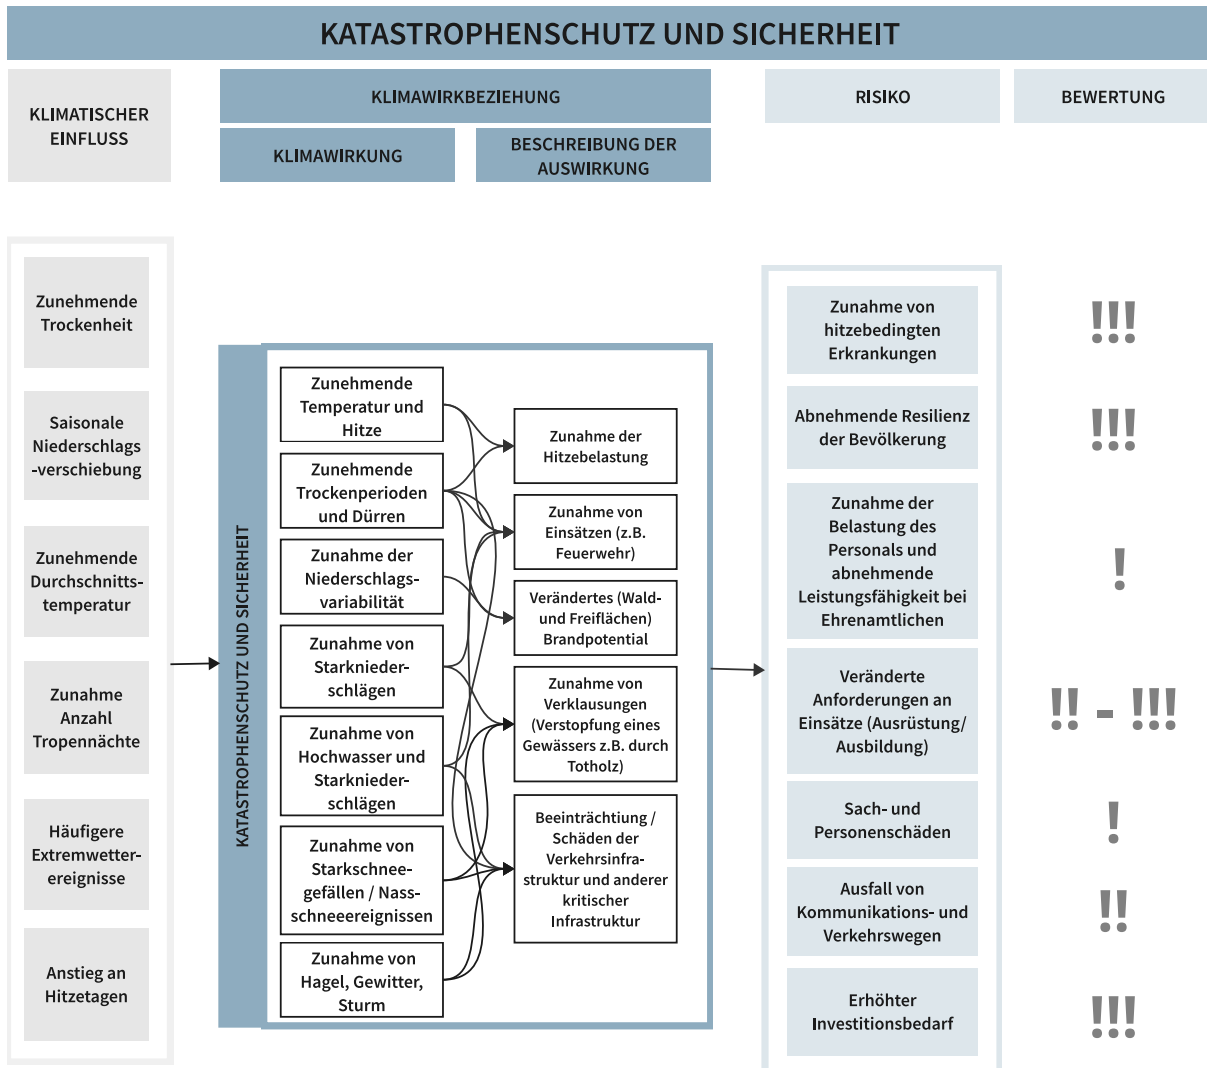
KATASTROPHENSCHUTZ UND SICHERHEIT

KLIMATISCHER EINFLUSS

KLIMAWIRKBEZIEHUNG

KLIMAWIRKUNG

BESCHREIBUNG DER AUSWIRKUNG

RISIKO

BEWERTUNG

Zunehmende Trockenheit

Saisonale Niederschlags-verschiebung

Zunehmende Durchschnitts-temperatur

Zunahme Anzahl Tropennächte

Häufigere Extremwetter-ereignisse

Anstieg an Hitzetagen

KATASTROPHENSCHUTZ UND SICHERHEIT

Zunehmende Temperatur und Hitze

Zunehmende Trockenperioden und Dürren

Zunahme der Niederschlags-variabilität

Zunahme von Starknieder-schlägen

Zunahme von Hochwasser und Starknieder-schlägen

Zunahme von Starkschnee-gefällen / Nass-schneeereignissen

Zunahme von Hagel, Gewitter, Sturm

Zunahme der Hitzebelastung

Zunahme von Einsätzen (z.B. Feuerwehr)

Verändertes (Wald- und Freiflächen) Brandpotential

Zunahme von Verklausungen (Verstopfung eines Gewässers z.B. durch Totholz)

Beeinträchtigung / Schäden der Verkehrsinfra-struktur und anderer kritischer Infrastruktur

Zunahme von hitzebedingten Erkrankungen

!!!

Abnehmende Resilienz der Bevölkerung

!!!

Zunahme der Belastung des Personals und abnehmende Leistungsfähigkeit bei Ehrenamtlichen

!

Veränderte Anforderungen an Einsätze (Ausrüstung/ Ausbildung)

!! - !!!

Sach- und Personenschäden

!

Ausfall von Kommunikations- und Verkehrswegen

!!

Erhöhter Investitionsbedarf

!!!